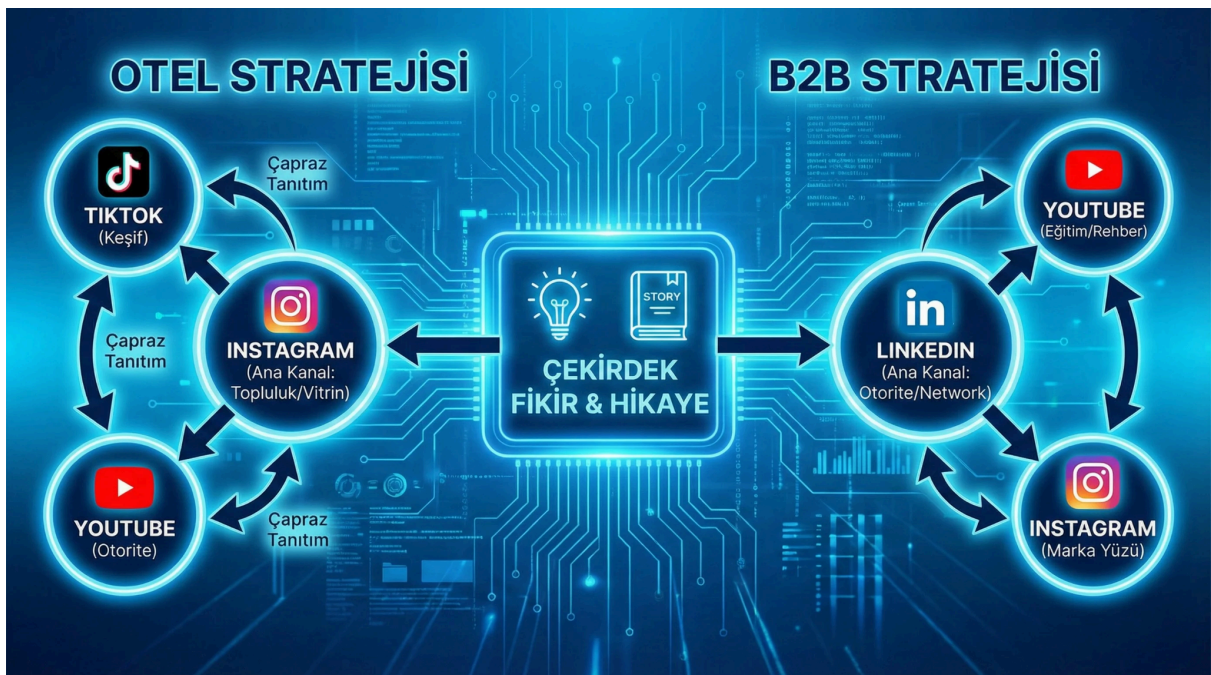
OTEL STRATEJİSİ

B2B STRATEJİSİ

Çapraz Tanıtım

TIKTOK
(Keşif)

Çapraz Tanıtım

INSTAGRAM
(Ana Kanal: Topluluk/Vitrin)

YOUTUBE
(Otorite)

Çapraz Tanıtım

STORY

ÇEKİRDEK FİKİR & HİKAYE

YOUTUBE
(Eğitim/Rehber)

in

LINKEDIN
(Ana Kanal: Otorite/Network)

INSTAGRAM
(Marka Yüzü)